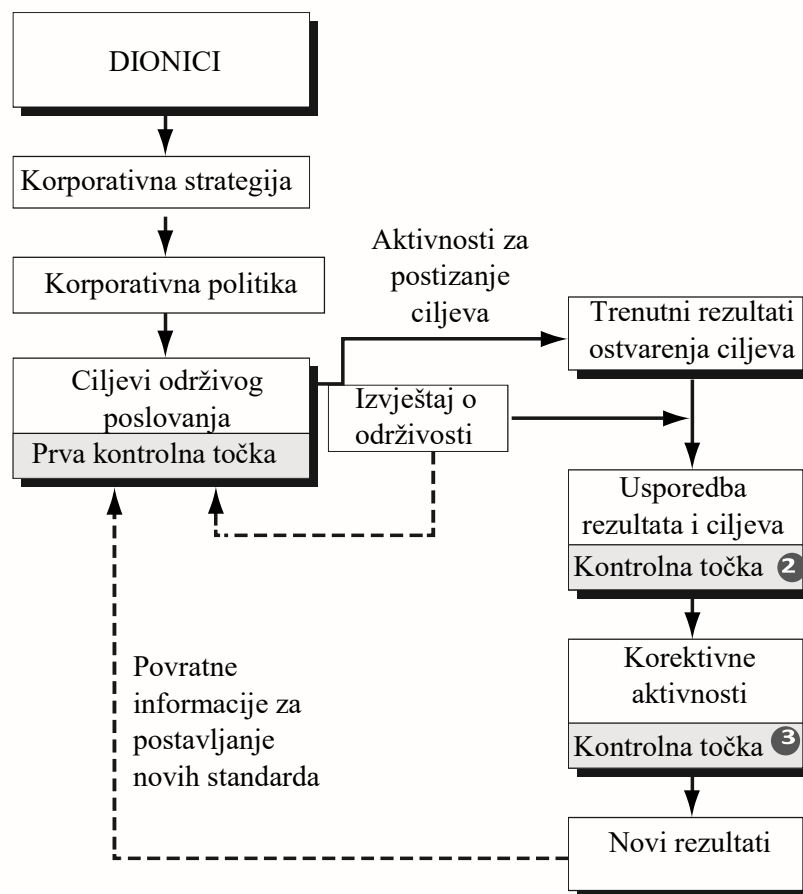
DIONICI

Korporativna strategija

Korporativna politika

Aktivnosti za postizanje ciljeva

Trenutni rezultati ostvarenja ciljeva

Ciljevi održivog poslovanja

Prva kontrolna točka

Izvještaj o održivosti

Usporedba rezultata i ciljeva

Kontrolna točka 2

Korektivne aktivnosti

Kontrolna točka 3

Povratne informacije za postavljanje novih standarda

Novi rezultati